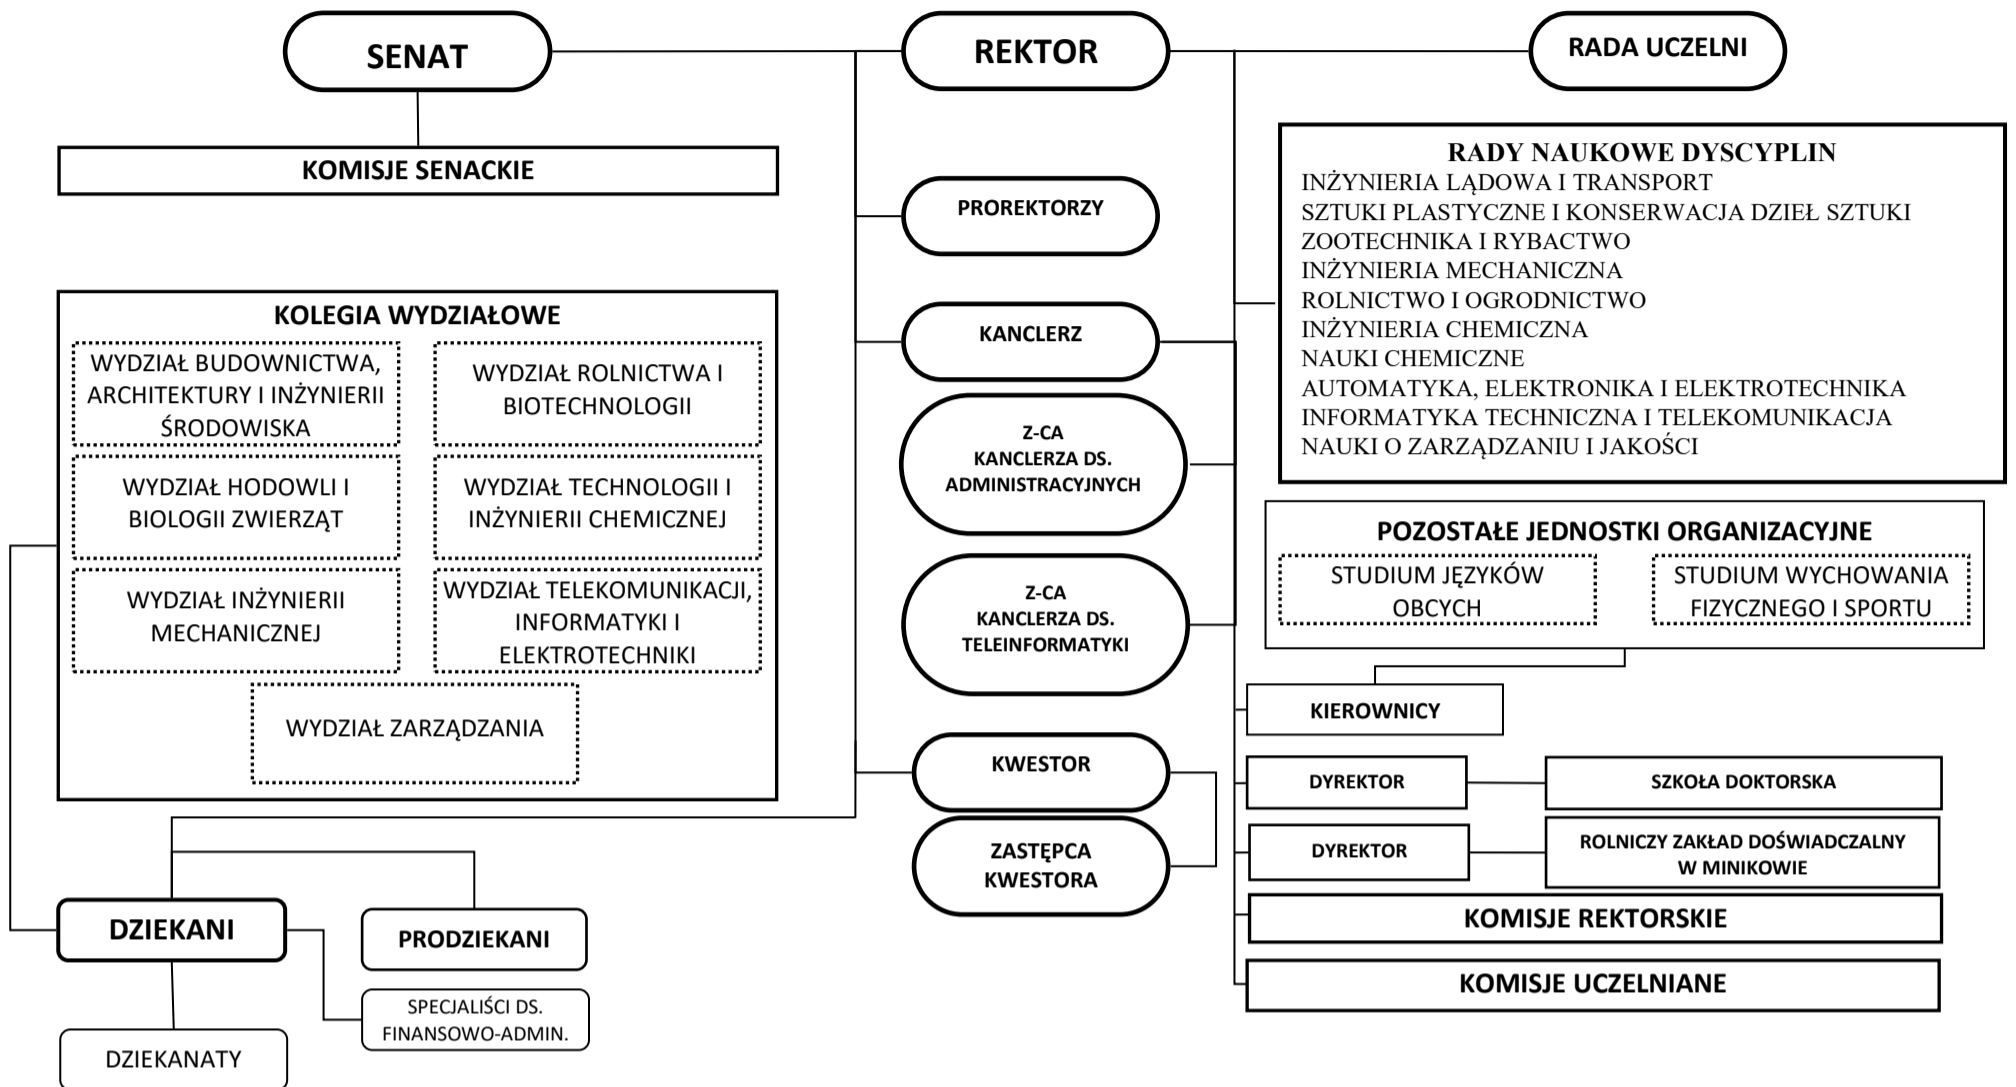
SENAT

REKTOR

RADA UCZELNI

KOMISJE SENACKIE

RADY NAUKOWE DYSCYPLIN
INŻYNIERIA LĄDOWA I TRANSPORT
SZTUKI PLASTYCZNE I KONSERWACJA DZIEŁ SZTUKI
ZOOTECHNIKA I RYBACTWO
INŻYNIERIA MECHANICZNA
ROLNICTWO I OGRODNICTWO
INŻYNIERIA CHEMICZNA
NAUKI CHEMICZNE
AUTOMATYKA, ELEKTRONIKA I ELEKTROTECHNIKA
INFORMATYKA TECHNICZNA I TELEKOMUNIKACJA
NAUKI O ZARZĄDZANIU I JAKOŚCI

PROREKTORZY

KOLEGIA WYDZIAŁOWE

WYDZIAŁ BUDOWNICTWA, ARCHITEKTURY I INŻYNIERII ŚRODOWISKA

WYDZIAŁ ROLNICTWA I BIOTECHNOLOGII

WYDZIAŁ HODOWLI I BIOLOGII ZWIERZĄT

WYDZIAŁ TECHNOLOGII I INŻYNIERII CHEMICZNEJ

WYDZIAŁ INŻYNIERII MECHANICZNEJ

WYDZIAŁ TELEKOMUNIKACJI, INFORMATYKI I ELEKTROTECHNIKI

WYDZIAŁ ZARZĄDZANIA

KANCLERZ

Z-CA KANCLERZA DS. ADMINISTRACYJNYCH

Z-CA KANCLERZA DS. TELEINFORMATYKI

POZOSTAŁE JEDNOSTKI ORGANIZACYJNE

STUDIUM JĘZYKÓW OBCYCH

STUDIUM WYCHOWANIA FIZYCZNEGO I SPORTU

KIEROWNICY

KWESTOR

ZASTĘPCA KWESTORA

DYREKTOR

SZKOŁA DOKTORSKA

DYREKTOR

ROLNICZY ZAKŁAD DOŚWIADCZALNY W MINIKOWIE

KOMISJE REKTORSKIE

KOMISJE UCZELNIANE

DZIEKANI

PRODZIEKANI

SPECJALIŚCI DS. FINANSOWO-ADMIN.

DZIEKANATY